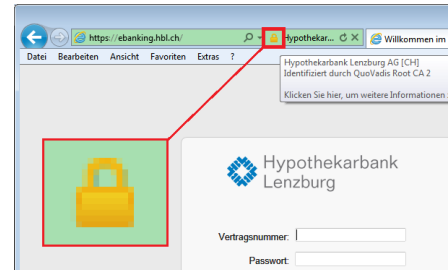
https://ebanking.hbl.ch/

Hypothekar...

Willkommen im

Datei Bearbeiten Ansicht Favoriten Extras ?

Hypothekarbank Lenzburg AG [CH]
Identifiziert durch QuoVadis Root CA 2

Klicken Sie hier, um weitere Informationen

Hypothekarbank Lenzburg

Vertragsnummer:

Passwort: